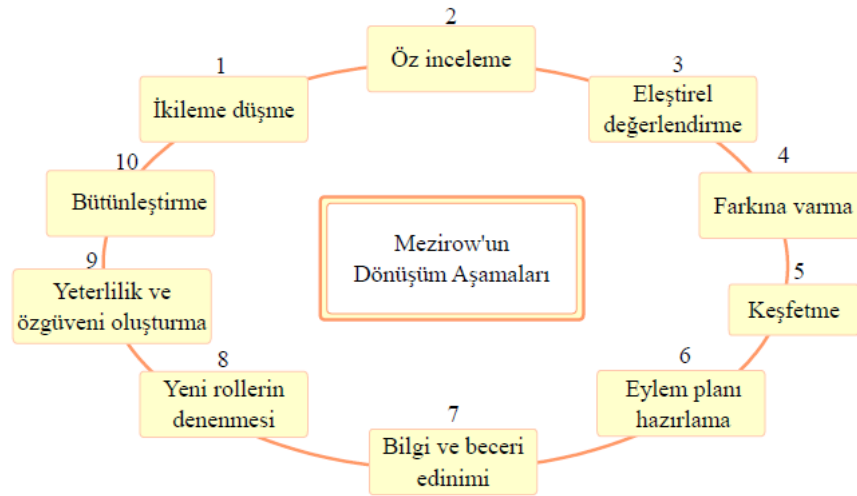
Mezirow'un Dönüşüm Aşamaları

1
İkileme düşme

2
Öz inceleme

3
Eleştirel değerlendirme

4
Farkına varma

5
Keşfetme

6
Eylem planı hazırlama

7
Bilgi ve beceri edinimi

8
Yeni rollerin denenmesi

9
Yeterlilik ve özgüveni oluşturma

10
Bütünleştirme